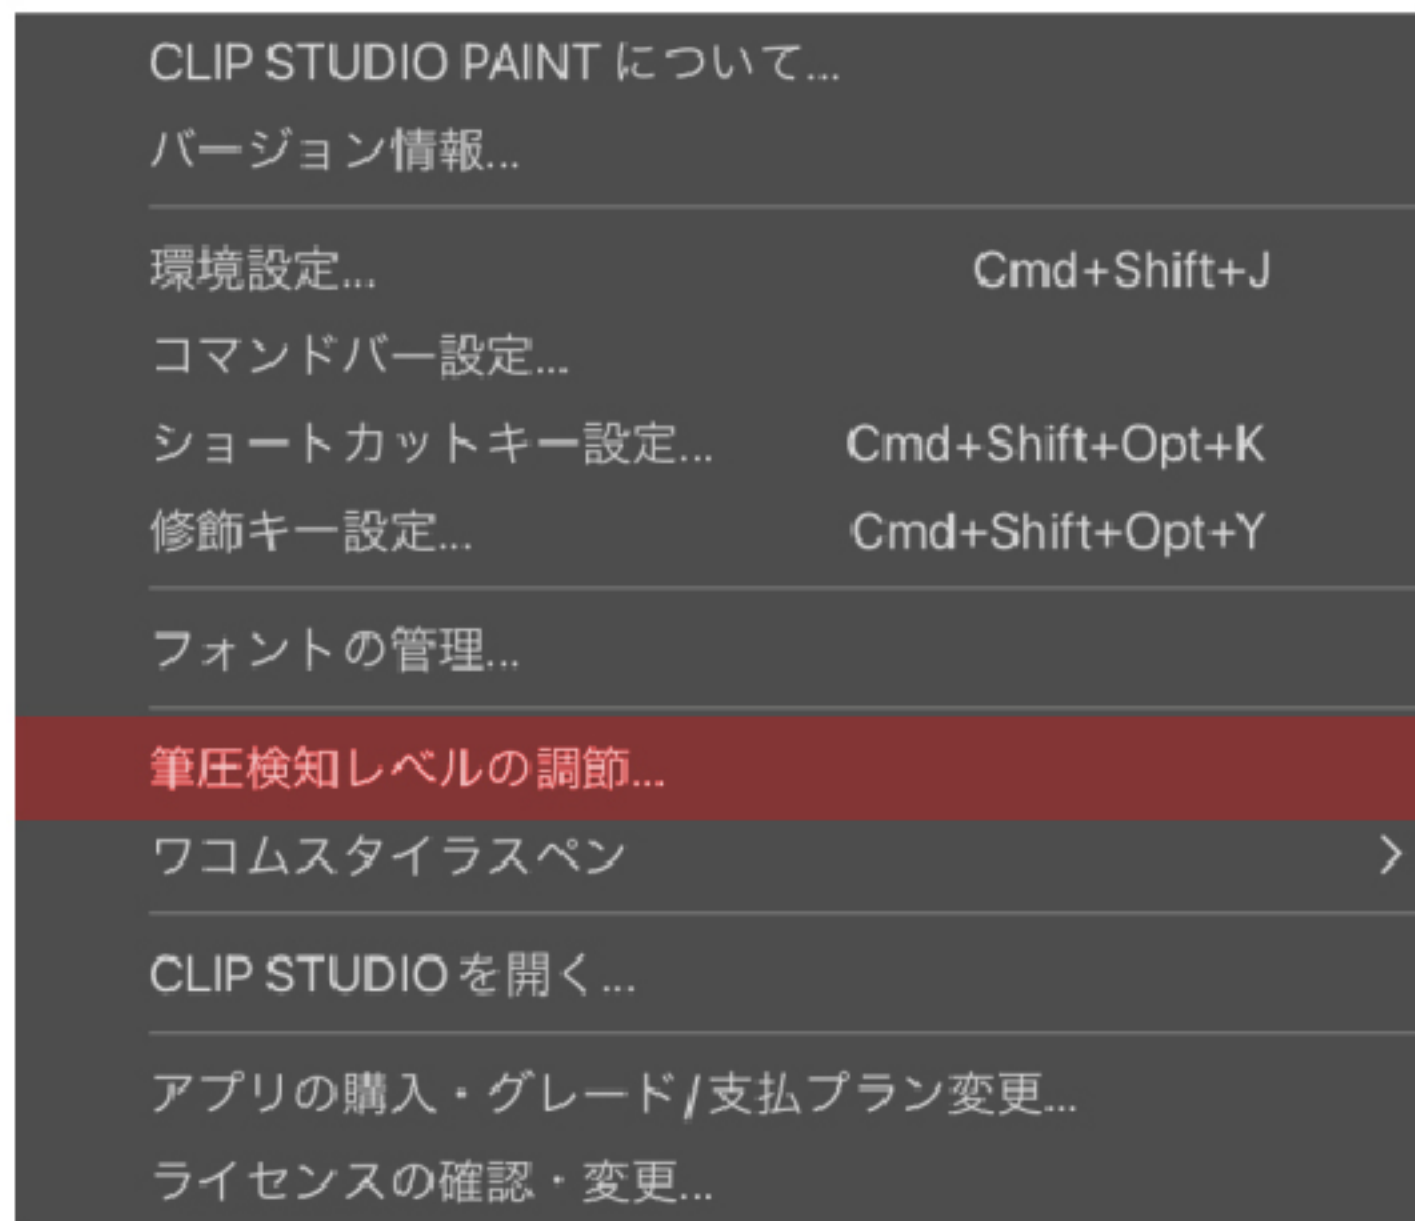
CLIP STUDIO PAINT について...
バージョン情報...

環境設定... Cmd+Shift+J
コマンドバー設定...
ショートカットキー設定... Cmd+Shift+Opt+K
修飾キー設定... Cmd+Shift+Opt+Y

フォントの管理...

筆圧検知レベルの調節...
ワコムスタイラスペン >

CLIP STUDIO を開く...

アプリの購入・グレード/支払プラン変更...
ライセンスの確認・変更...